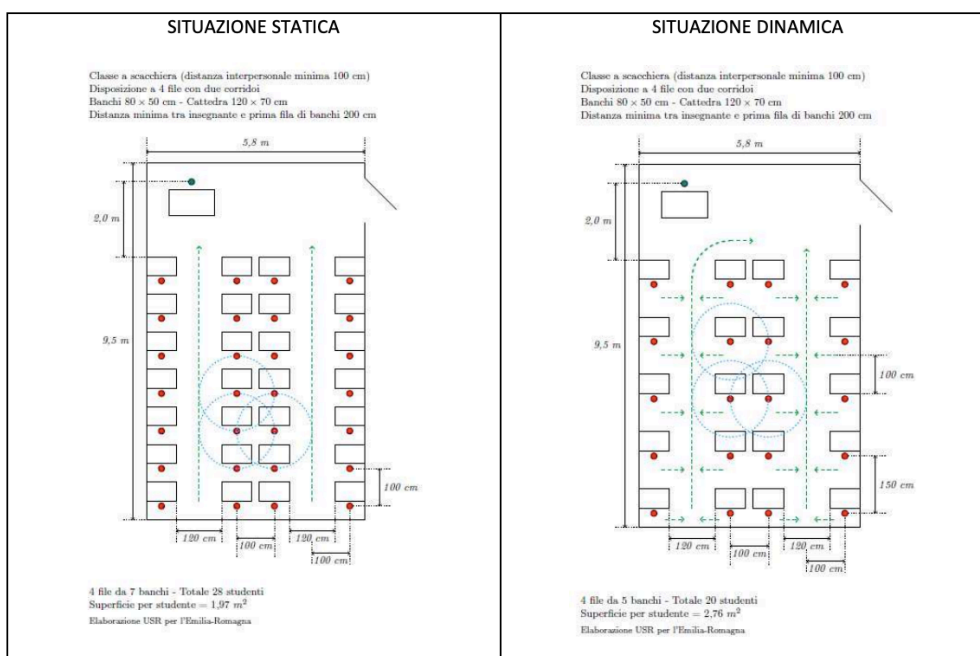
| SITUAZIONE STATICA | SITUAZIONE DINAMICA |
|---|---|

SITUAZIONE STATICA

Classe a scacchiera (distanza interpersonale minima 100 cm)
Disposizione a 4 file con due corridoi
Banchi $80 \times 50$ cm - Cattedra $120 \times 70$ cm
Distanza minima tra insegnante e prima fila di banchi 200 cm

5,8 m

2,0 m

9,5 m

100 cm

120 cm

100 cm

120 cm

100 cm

4 file da 7 banchi - Totale 28 studenti
Superficie per studente = 1,97 $m^2$
Elaborazione USR per l'Emilia-Romagna

SITUAZIONE DINAMICA

Classe a scacchiera (distanza interpersonale minima 100 cm)
Disposizione a 4 file con due corridoi
Banchi $80 \times 50$ cm - Cattedra $120 \times 70$ cm
Distanza minima tra insegnante e prima fila di banchi 200 cm

5,8 m

2,0 m

9,5 m

100 cm

150 cm

120 cm

100 cm

120 cm

100 cm

4 file da 5 banchi - Totale 20 studenti
Superficie per studente = 2,76 $m^2$
Elaborazione USR per l'Emilia-Romagna